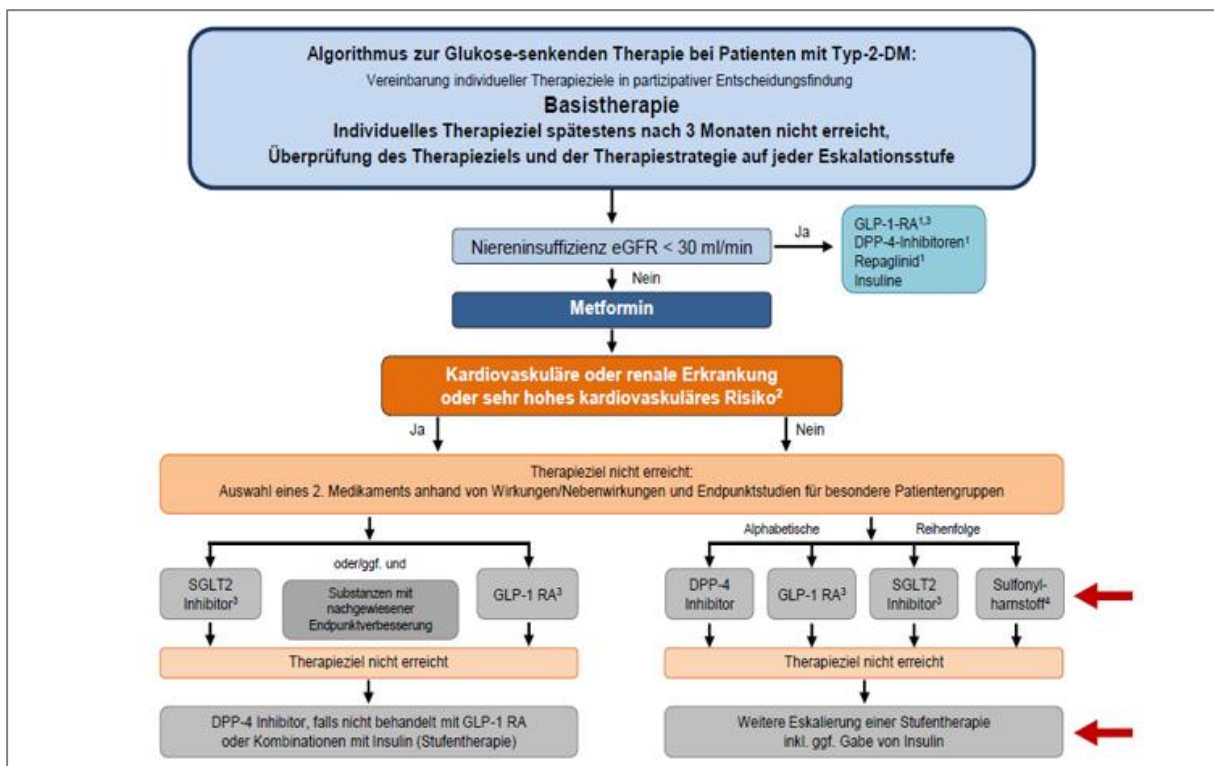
Algorithmus zur Glukose-senkenden Therapie bei Patienten mit Typ-2-DM:
Vereinbarung individueller Therapieziele in partizipativer Entscheidungsfindung
Basistherapie
Individuelles Therapieziel spätestens nach 3 Monaten nicht erreicht,
Überprüfung des Therapieziels und der Therapiestrategie auf jeder Eskalationsstufe

Niereninsuffizienz eGFR < 30 ml/min

Ja

GLP-1-RA$^{1,3}$
DPP-4-Inhibitoren$^1$
Repaglinid$^1$
Insuline

Nein

Metformin

Kardiovaskuläre oder renale Erkrankung oder sehr hohes kardiovaskuläres Risiko$^2$

Ja

Nein

Therapieziel nicht erreicht:
Auswahl eines 2. Medikaments anhand von Wirkungen/Nebenwirkungen und Endpunktstudien für besondere Patientengruppen

oder/ggf. und

SGLT2 Inhibitor$^3$

Substanzen mit nachgewiesener Endpunktverbesserung

GLP-1 RA$^3$

Therapieziel nicht erreicht

DPP-4 Inhibitor, falls nicht behandelt mit GLP-1 RA oder Kombinationen mit Insulin (Stufentherapie)

Alphabetische

Reihenfolge

DPP-4 Inhibitor

GLP-1 RA$^3$

SGLT2 Inhibitor$^3$

Sulfonylharnstoff$^4$

Therapieziel nicht erreicht

Weitere Eskalierung einer Stufentherapie inkl. ggf. Gabe von Insulin